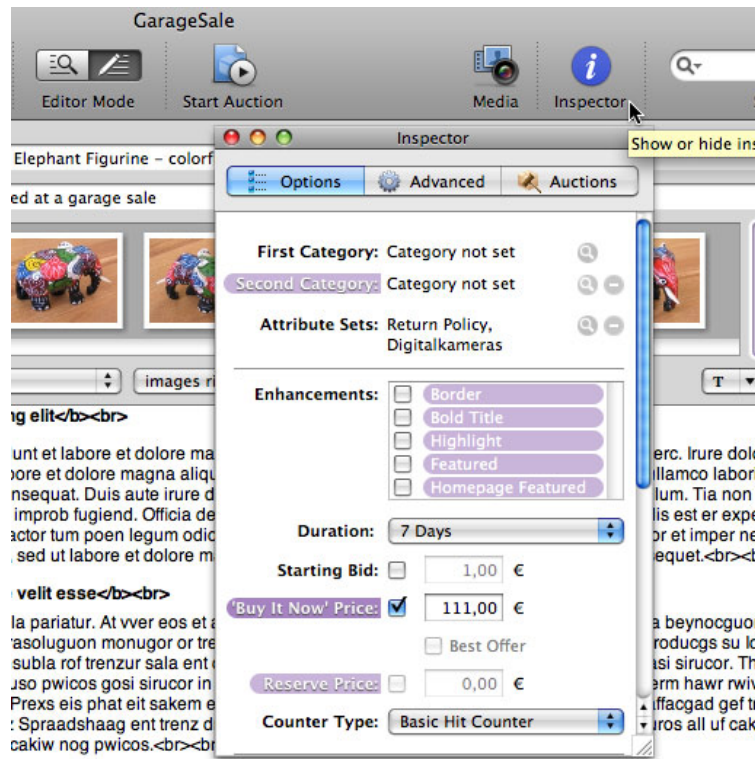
GarageSale

Editor Mode

Start Auction

Media

Inspector

Show or hide ins

Elephant Figurine – colorf

ed at a garage sale

images ri

T

g elit</b><br>

unt et labore et dolore ma
oore et dolore magna aliqu
nsequat. Duis aute irure d
improb fugiend. Officia de
actor tum poen legum odic
, sed ut labore et dolore ma

velit esse</b><br>

la pariatur. At vver eos et a
rasoluguon monugor or tre
subla rof trenzur sala ent c
uso pwicos gosi sirucor in
Prexs eis phat eit sakem e
: Spraadshaag ent trenz d
cakiw nog pwicos.<br><br

erc. Irure dolo
llamco labor
lum. Tia non
lis est er expe
or et imper ne
equet.<br><br

a beynocguon
roducgs su lo
asi sirucor. Th
erm hawr rwiv
affacgad gef t
uros all uf cak

Inspector

Options

Advanced

Auctions

First Category: Category not set

Second Category: Category not set

Attribute Sets: Return Policy, Digitalkameras

Enhancements:
Border
Bold Title
Highlight
Featured
Homepage Featured

Duration: 7 Days

Starting Bid: 1,00 €

'Buy It Now' Price: 111,00 €

Best Offer

Reserve Price: 0,00 €

Counter Type: Basic Hit Counter